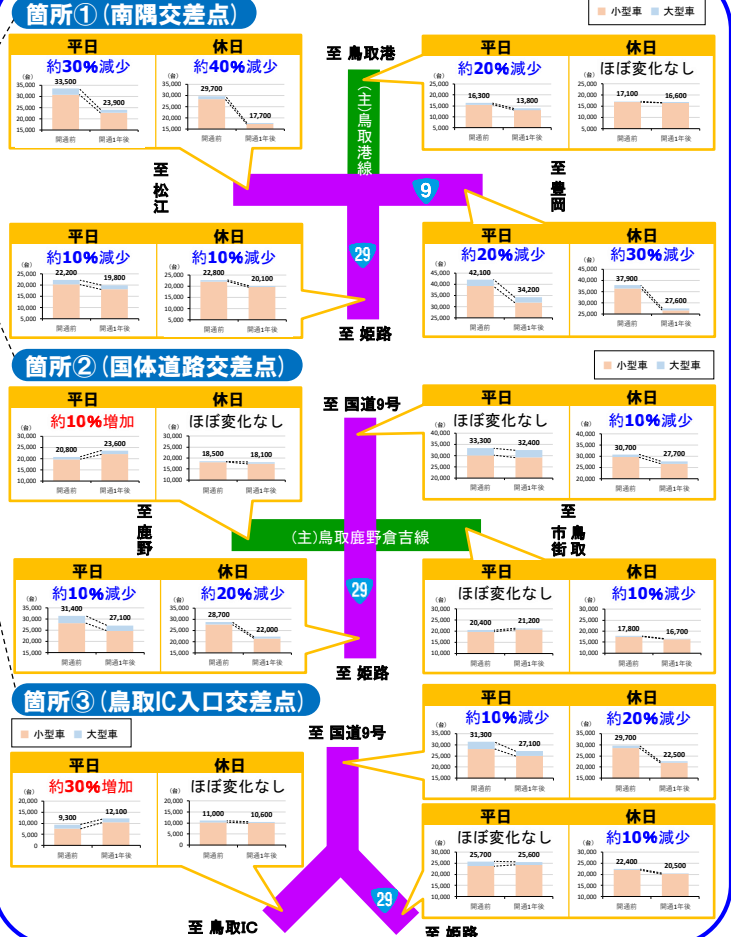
箇所①（南隅交差点）

小型車 大型車

| 平日 | 休日 |
|---|---|
| 約30%減少 | 約40%減少 |
| 33,500 → 23,900 | 29,700 → 17,700 |

至 鳥取港

(主)鳥取港線

| 平日 | 休日 |
|---|---|
| 約20%減少 | ほぼ変化なし |
| 16,300 → 13,800 | 17,100 → 16,600 |

至 松江

至 豊岡

9

| 平日 | 休日 |
|---|---|
| 約10%減少 | 約10%減少 |
| 22,200 → 19,800 | 22,800 → 20,100 |

29

| 平日 | 休日 |
|---|---|
| 約20%減少 | 約30%減少 |
| 42,100 → 34,200 | 37,900 → 27,600 |

至 姫路

箇所②（国体道路交差点）

小型車 大型車

| 平日 | 休日 |
|---|---|
| 約10%増加 | ほぼ変化なし |
| 20,800 → 23,600 | 18,500 → 18,100 |

至 国道9号

| 平日 | 休日 |
|---|---|
| ほぼ変化なし | 約10%減少 |
| 33,300 → 32,400 | 30,700 → 27,700 |

至 鹿野

至 鳥取市街

(主)鳥取鹿野倉吉線

29

| 平日 | 休日 |
|---|---|
| 約10%減少 | 約20%減少 |
| 31,400 → 27,100 | 28,700 → 22,000 |

| 平日 | 休日 |
|---|---|
| ほぼ変化なし | 約10%減少 |
| 20,400 → 21,200 | 17,800 → 16,700 |

至 姫路

箇所③（鳥取IC入口交差点）

小型車 大型車

至 国道9号

| 平日 | 休日 |
|---|---|
| 約10%減少 | 約20%減少 |
| 31,300 → 27,100 | 29,700 → 22,500 |

| 平日 | 休日 |
|---|---|
| 約30%増加 | ほぼ変化なし |
| 9,300 → 12,100 | 11,000 → 10,600 |

| 平日 | 休日 |
|---|---|
| ほぼ変化なし | 約10%減少 |
| 25,700 → 25,600 | 22,400 → 20,500 |

29

至 鳥取IC

至 姫路